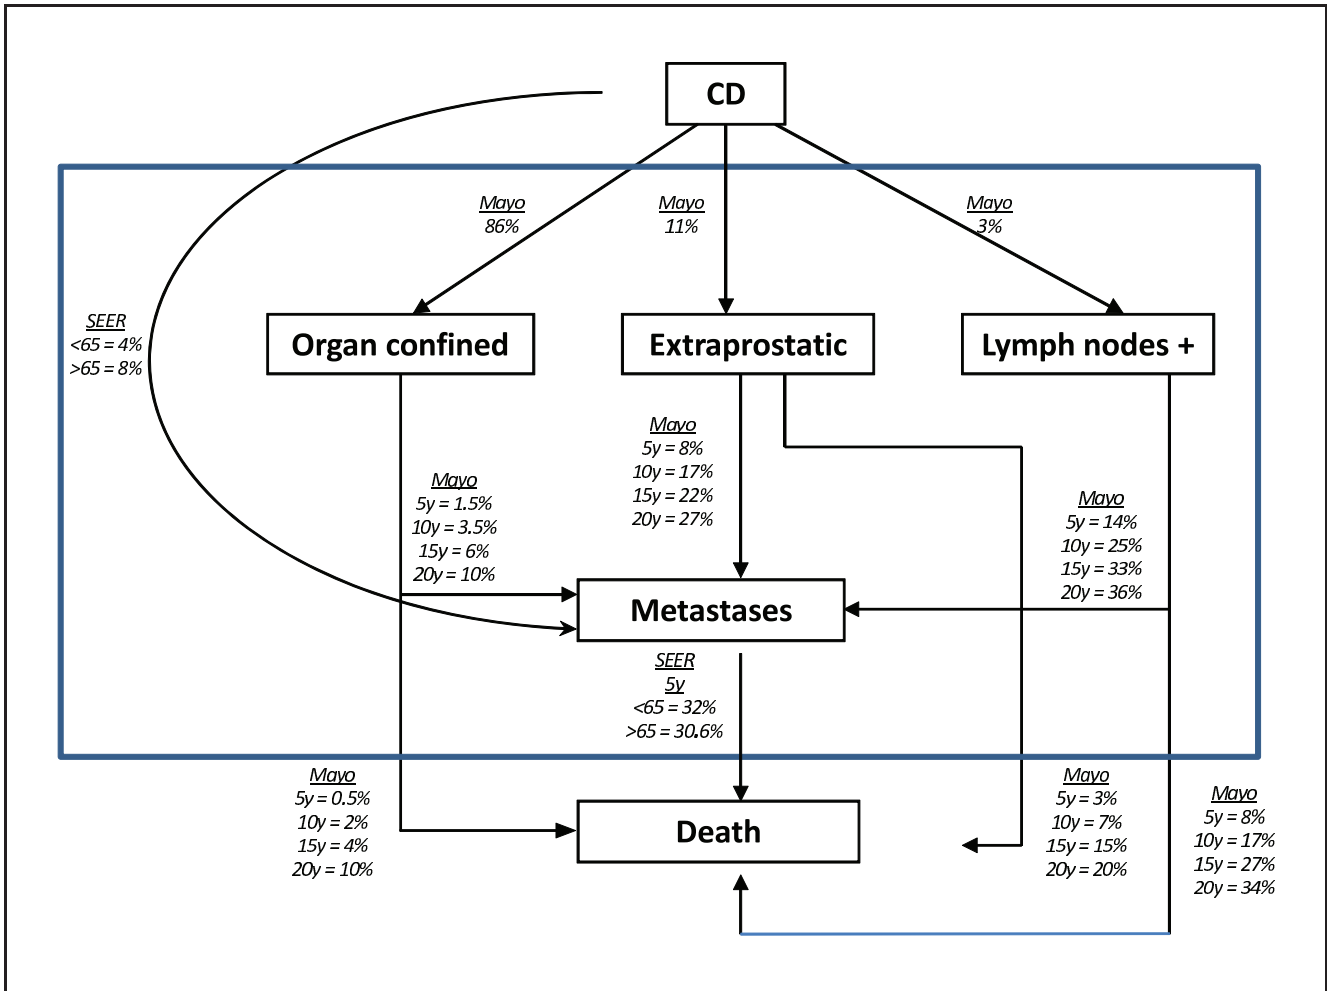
CD

Mayo
86%

Mayo
11%

Mayo
3%

SEER
<65 = 4%
>65 = 8%

Organ confined

Extraprostatic

Lymph nodes +

Mayo
5y = 8%
10y = 17%
15y = 22%
20y = 27%

Mayo
5y = 1.5%
10y = 3.5%
15y = 6%
20y = 10%

Mayo
5y = 14%
10y = 25%
15y = 33%
20y = 36%

Metastases

SEER
5y
<65 = 32%
>65 = 30.6%

Mayo
5y = 0.5%
10y = 2%
15y = 4%
20y = 10%

Death

Mayo
5y = 3%
10y = 7%
15y = 15%
20y = 20%

Mayo
5y = 8%
10y = 17%
15y = 27%
20y = 34%